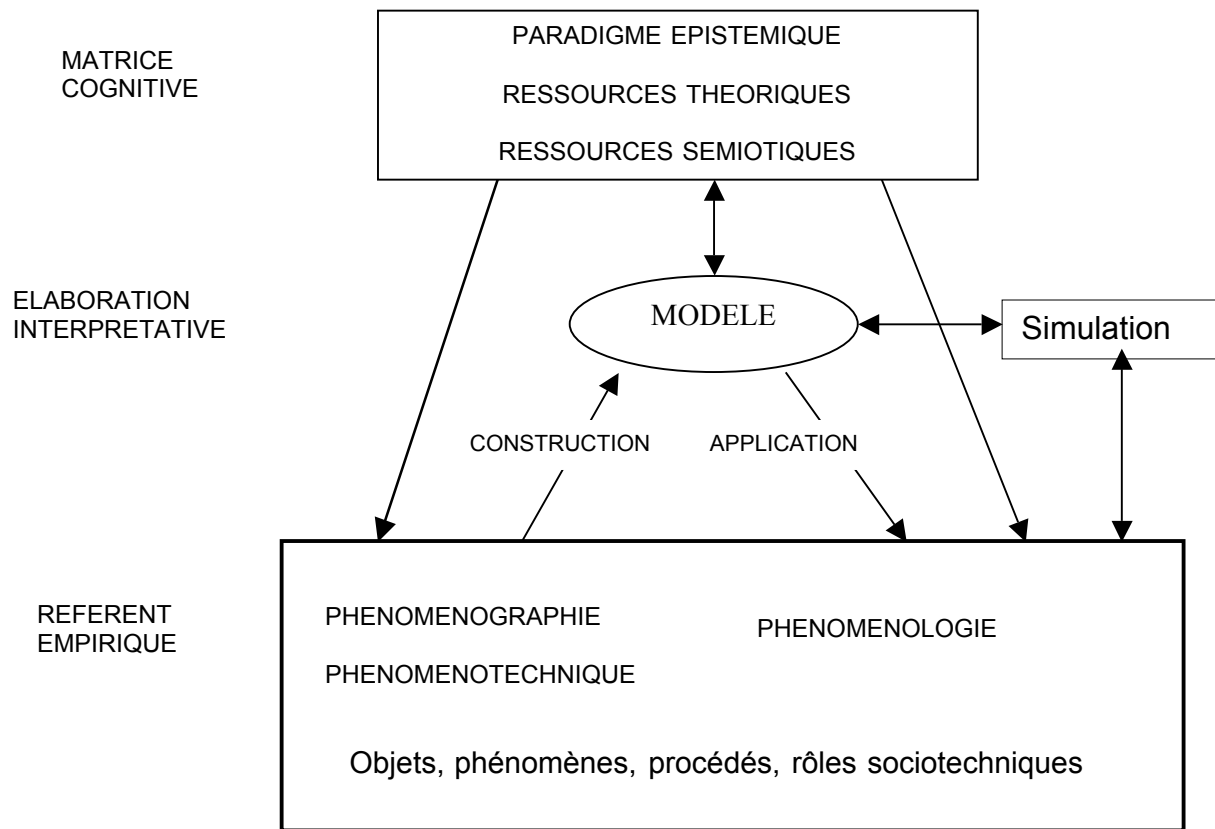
MATRICE COGNITIVE

PARADIGME EPISTEMIQUE

RESSOURCES THEORIQUES

RESSOURCES SEMIOTIQUES

ELABORATION INTERPRETATIVE

MODELE

Simulation

CONSTRUCTION

APPLICATION

REFERENT EMPIRIQUE

PHENOMENOGRAPHIE

PHENOMENOLOGIE

PHENOMENOTECHNIQUE

Objets, phénomènes, procédés, rôles sociotechniques